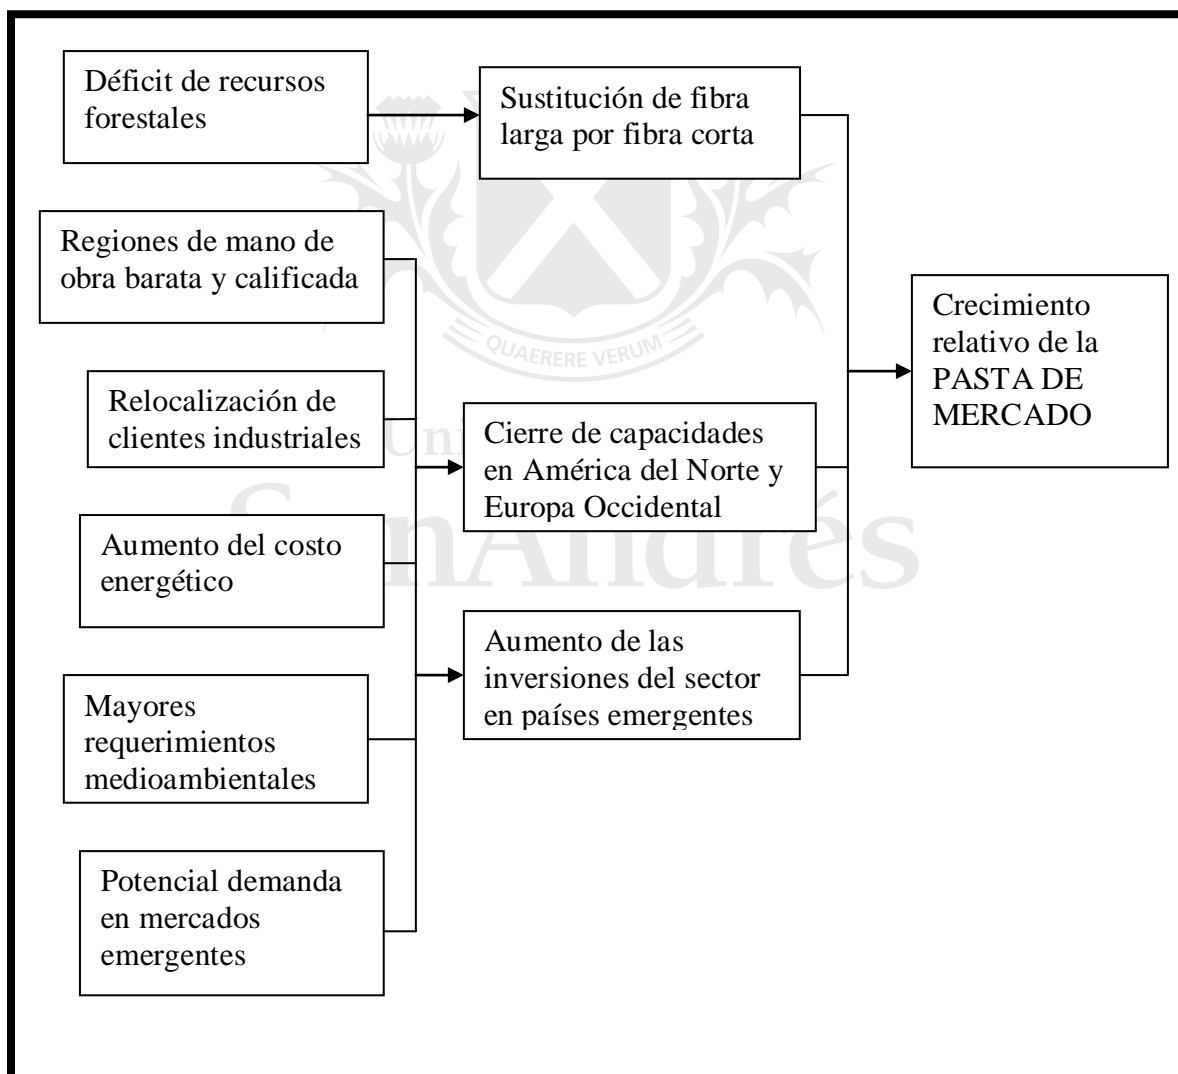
Déficit de recursos forestales

Sustitución de fibra larga por fibra corta

Regiones de mano de obra barata y calificada

Relocalización de clientes industriales

Aumento del costo energético

Mayores requerimientos medioambientales

Potencial demanda en mercados emergentes

Cierre de capacidades en América del Norte y Europa Occidental

Aumento de las inversiones del sector en países emergentes

Crecimiento relativo de la PASTA DE MERCADO

QUAERERE VERUM

Universidad de San Andrés